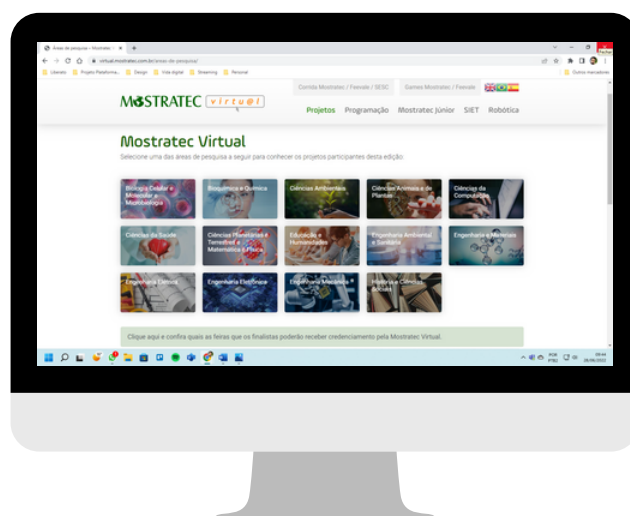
Áreas de pesquisa – Mostratec ×

virtual.mostratec.com.br/areas-de-pesquisa/

Liberato | Projeto Plataforma... | Design | Vida digital | Streaming | Personal | Outros marcadores

MOSTRATEC virtual

Corrida Mostratec / Feevale / SESC | Games Mostratec / Feevale

Projetos | Programação | Mostratec Júnior | SIET | Robótica

Mostratec Virtual

Selecione uma das áreas de pesquisa a seguir para conhecer os projetos participantes desta edição:

Biologia Celular e Molecular e Microbiologia | Bioquímica e Química | Ciências Ambientais | Ciências Animais e de Plantas | Ciências da Computação

Ciências da Saúde | Ciências Planetárias e Terrestres e Matemática e Física | Educação e Humanidades | Engenharia Ambiental e Sanitária | Engenharia e Materiais

Engenharia Elétrica | Engenharia Eletrônica | Engenharia Mecânica | História e Ciências Sociais

Clique aqui e confira quais as feiras que os finalistas poderão receber credenciamento pela Mostratec Virtual.

POR PTBR 09:44 28/06/2022